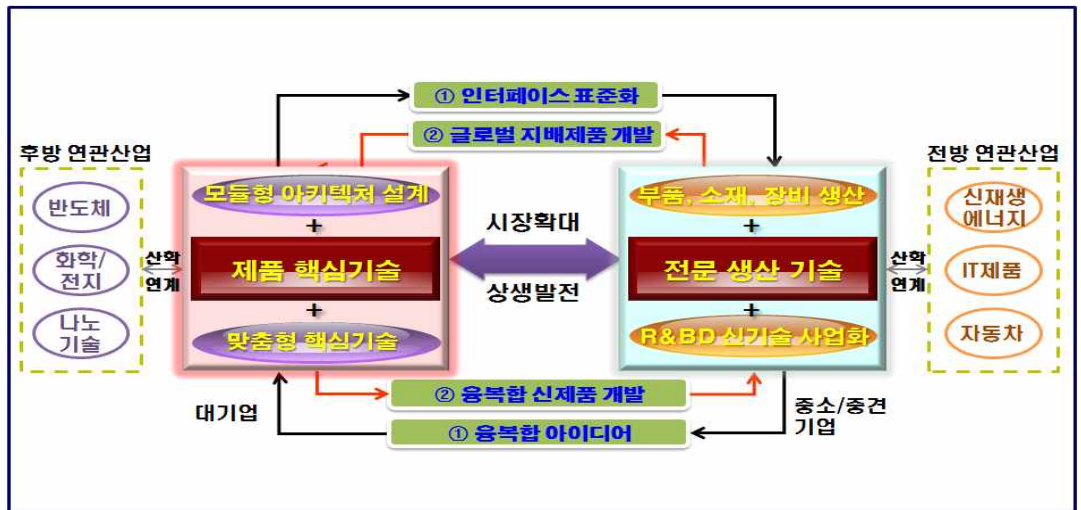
① 인터페이스 표준화

② 글로벌 지배제품 개발

후방 연관산업

반도체

화학/전지

나노기술

산학연계

모듈형 아키텍처 설계

+

제품 핵심기술

+

맞춤형 핵심기술

시장확대

상생발전

부품, 소재, 장비 생산

+

전문 생산 기술

+

R&BD 신기술 사업화

산학연계

전방 연관산업

신재생에너지

IT제품

자동차

대기업

② 융복합 신제품 개발

① 융복합 아이디어

중소/중견기업